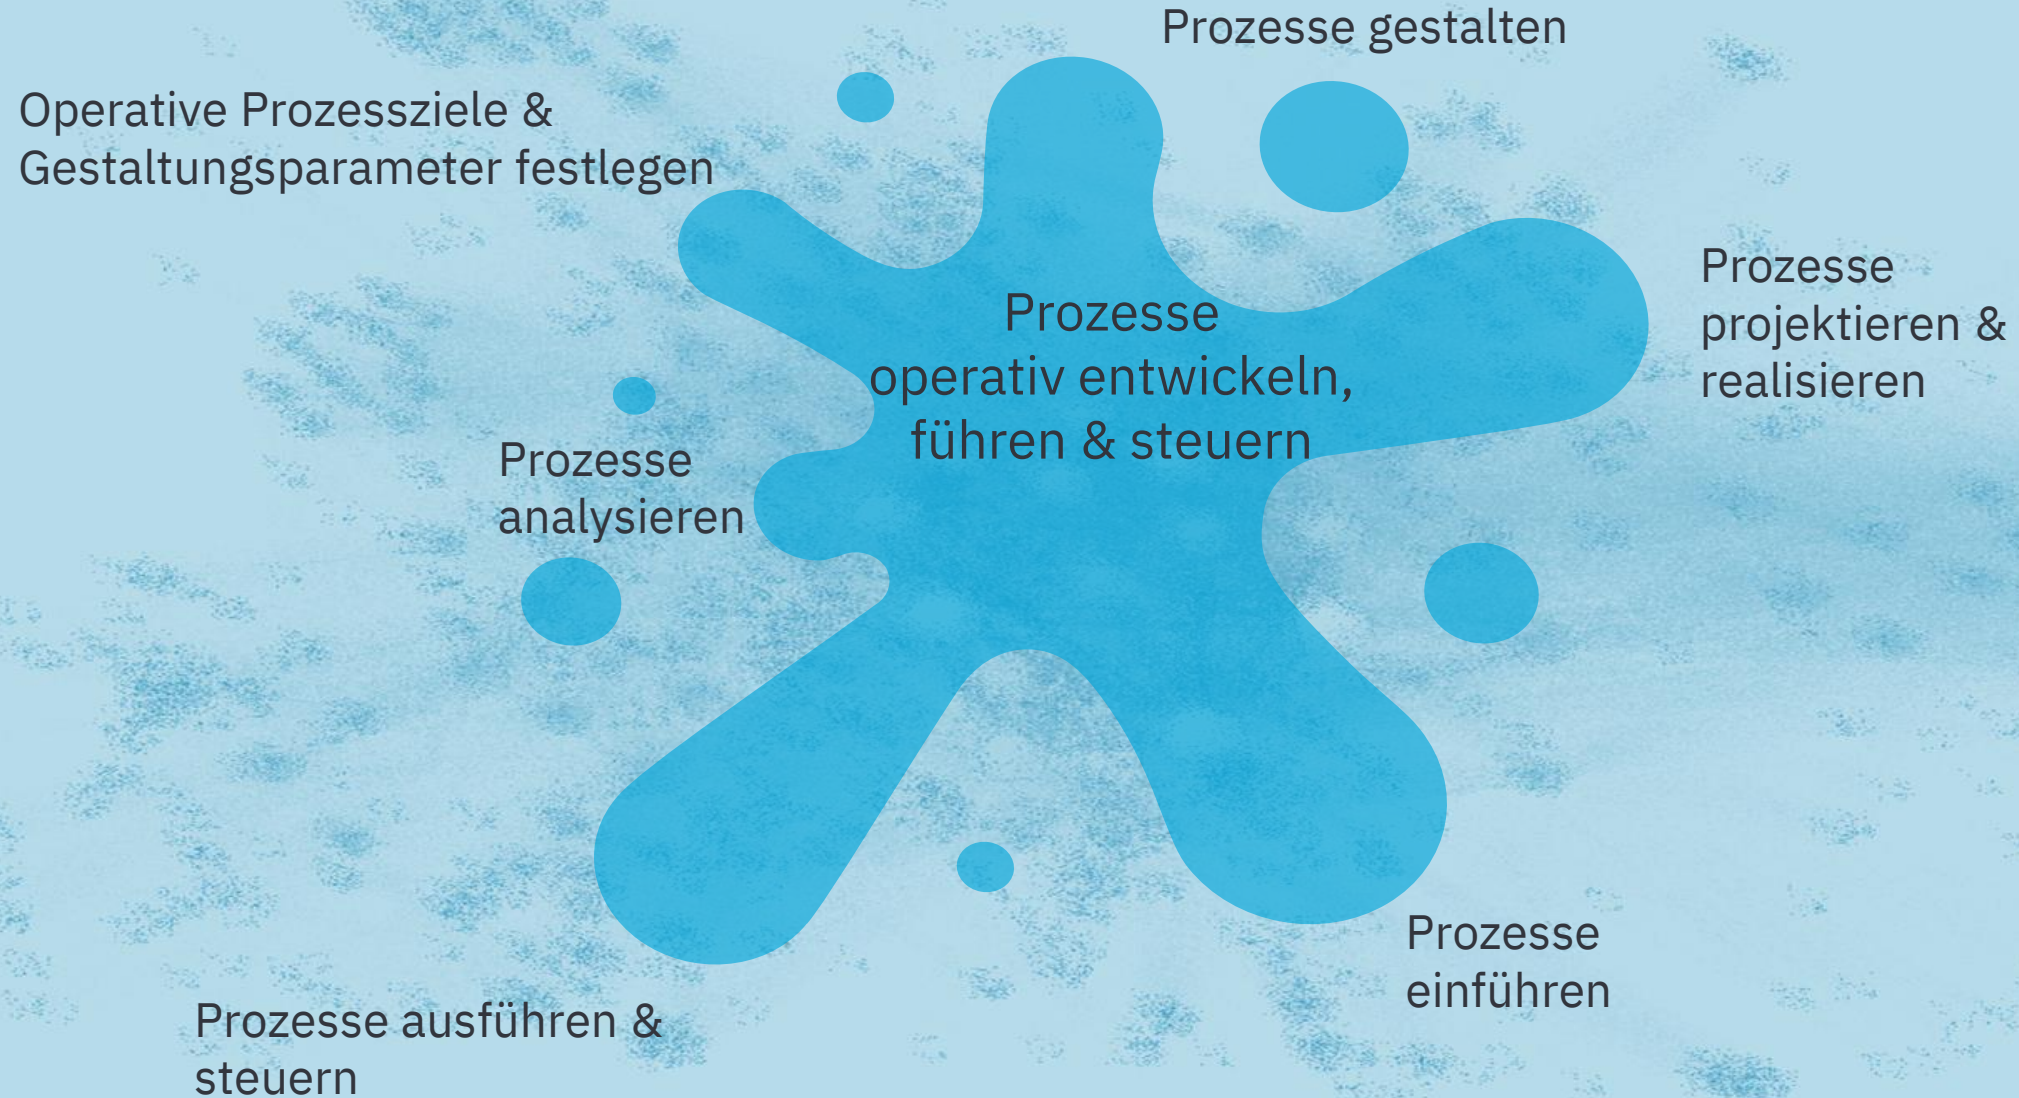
Prozesse gestalten

Operative Prozessziele & Gestaltungsparameter festlegen

Prozesse operativ entwickeln, führen & steuern

Prozesse projektieren & realisieren

Prozesse analysieren

Prozesse einführen

Prozesse ausführen & steuern